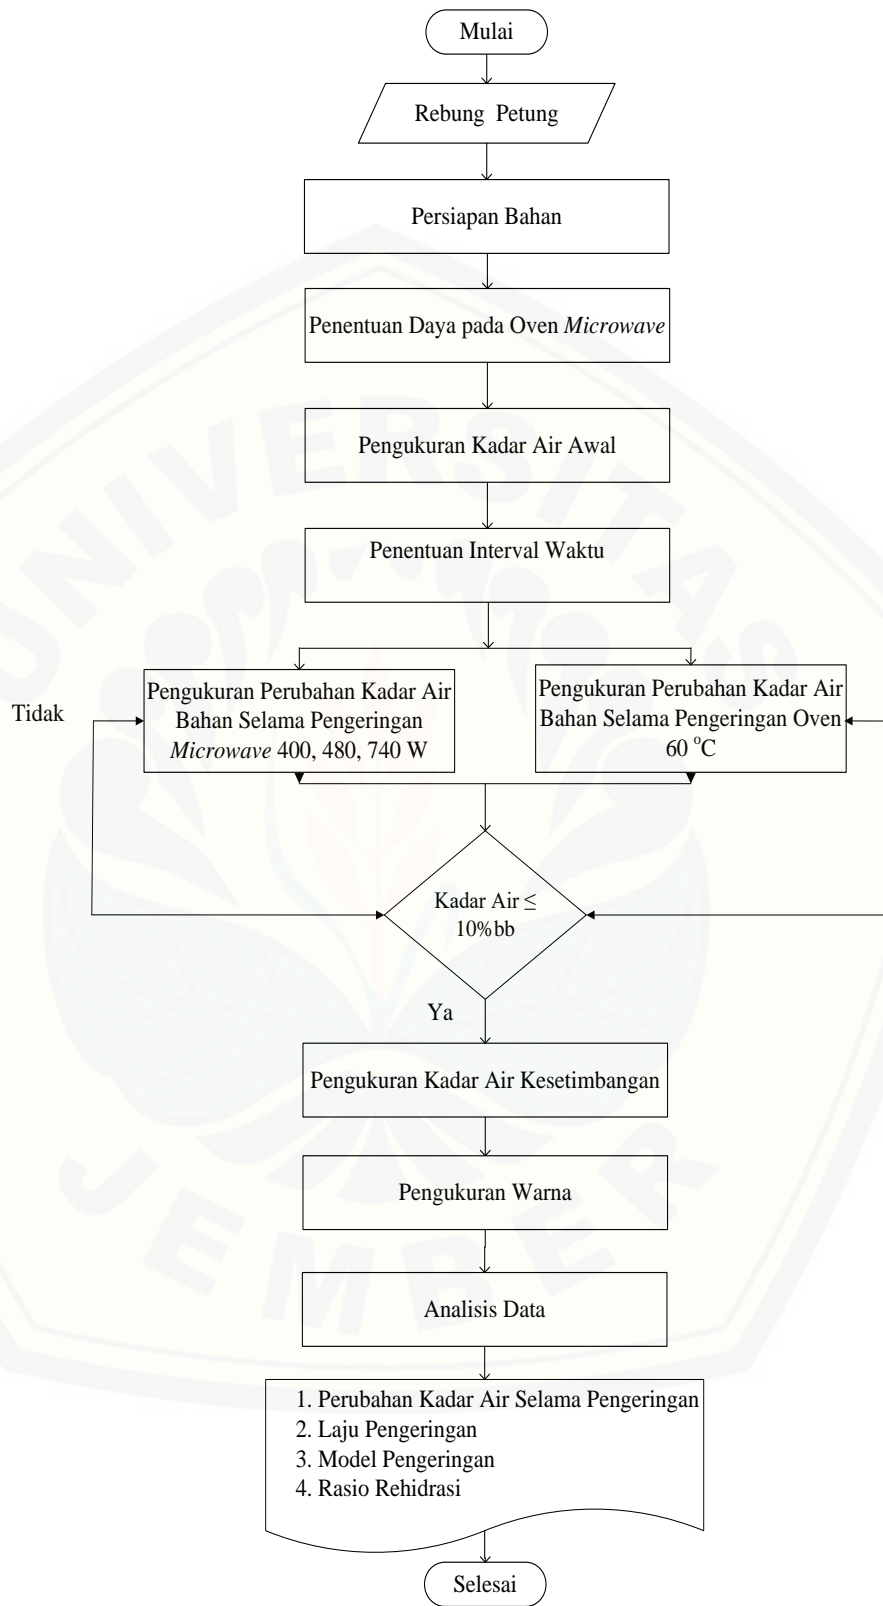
Mulai

Rebung Petung

Persiapan Bahan

Penentuan Daya pada Oven *Microwave*

Pengukuran Kadar Air Awal

Penentuan Interval Waktu

Pengukuran Perubahan Kadar Air Bahan Selama Pengeringan *Microwave* 400, 480, 740 W

Pengukuran Perubahan Kadar Air Bahan Selama Pengeringan Oven 60 $^{o}$C

Tidak

Kadar Air ≤ 10%bb

Ya

Pengukuran Kadar Air Kesetimbangan

Pengukuran Warna

Analisis Data

1. Perubahan Kadar Air Selama Pengeringan
2. Laju Pengeringan
3. Model Pengeringan
4. Rasio Rehidrasi

Selesai